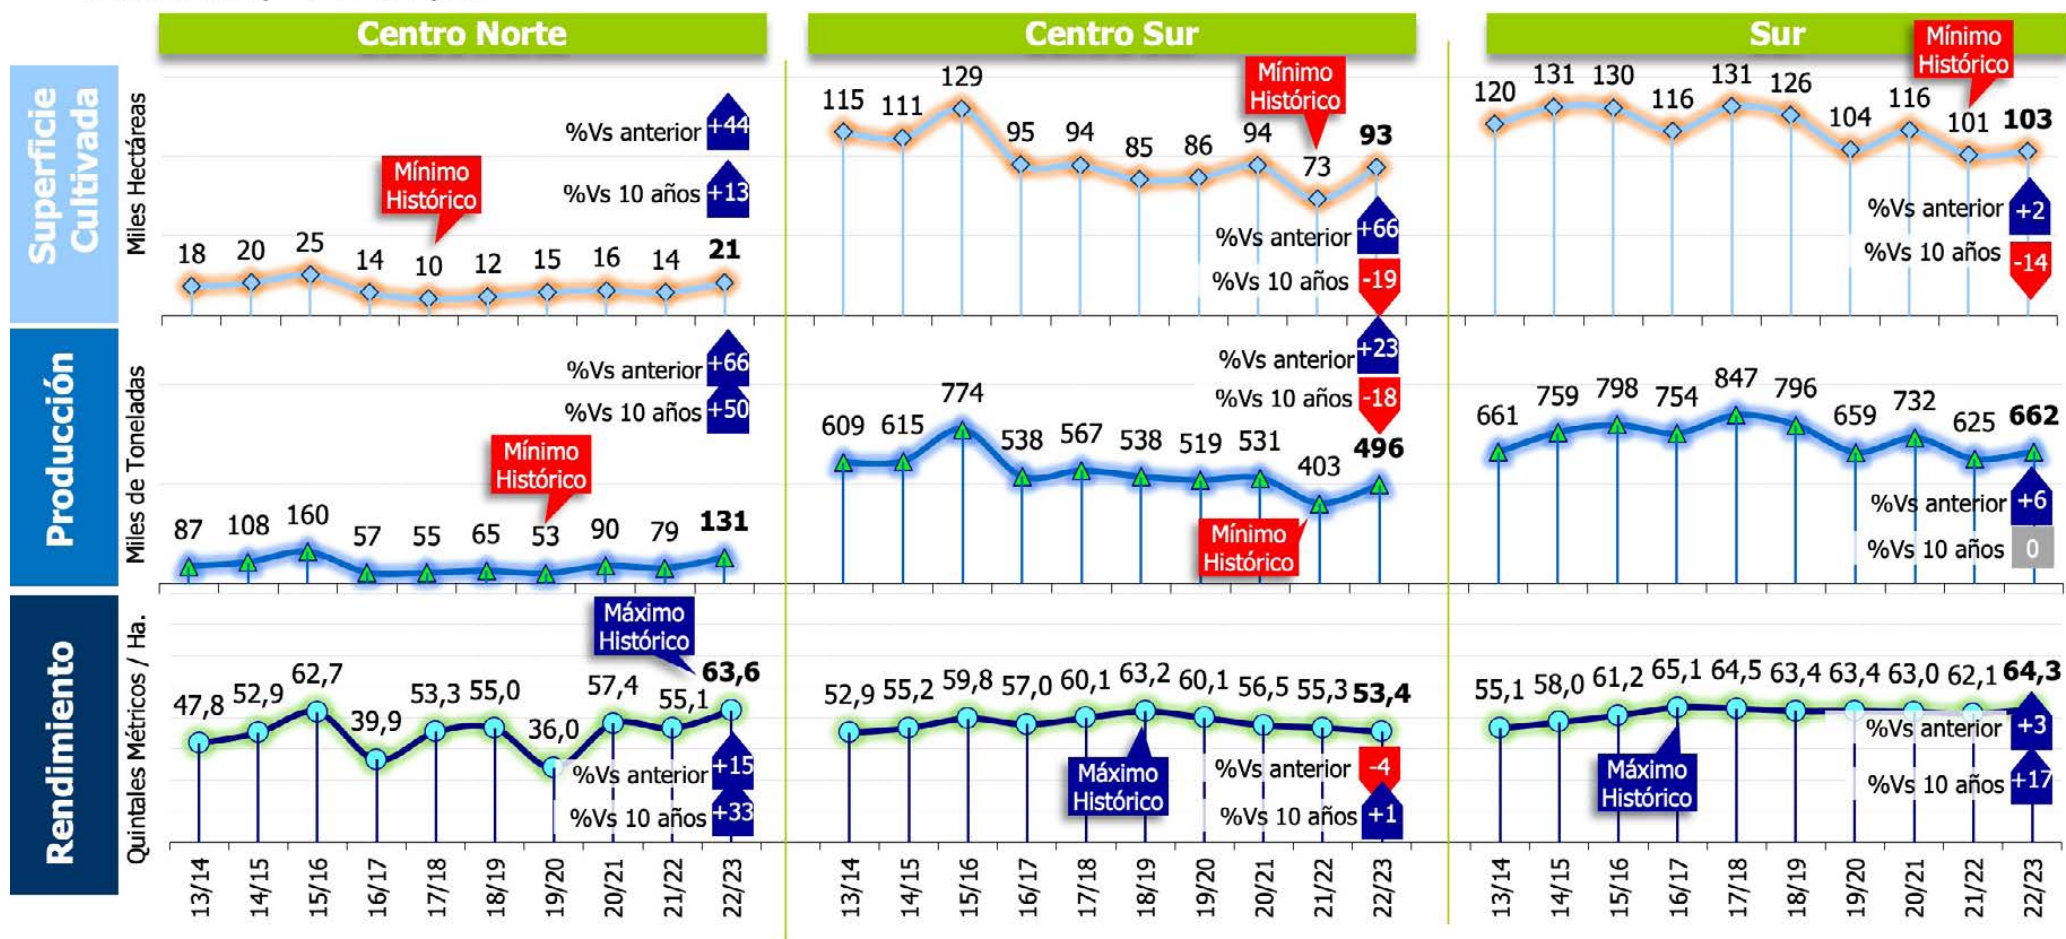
Centro Norte

Centro Sur

Sur

Superficie Cultivada

Miles Hectáreas

Mínimo Histórico

18 20 25 14 10 12 15 16 14 21

%Vs anterior +44

%Vs 10 años +13

115 111 129 95 94 85 86 94 73 93

Mínimo Histórico

%Vs anterior +66

%Vs 10 años -19

120 131 130 116 131 126 104 116 101 103

Mínimo Histórico

%Vs anterior +2

%Vs 10 años -14

Producción

Miles de Toneladas

%Vs anterior +66

%Vs 10 años +50

Mínimo Histórico

87 108 160 57 55 65 53 90 79 131

%Vs anterior +23

%Vs 10 años -18

609 615 774 538 567 538 519 531 403 496

Mínimo Histórico

661 759 798 754 847 796 659 732 625 662

%Vs anterior +6

%Vs 10 años 0

Rendimiento

Quintales Métricos / Ha.

Máximo Histórico

47,8 52,9 62,7 39,9 53,3 55,0 36,0 57,4 55,1 63,6

%Vs anterior +15

%Vs 10 años +33

52,9 55,2 59,8 57,0 60,1 63,2 60,1 56,5 55,3 53,4

Máximo Histórico

%Vs anterior -4

%Vs 10 años +1

55,1 58,0 61,2 65,1 64,5 63,4 63,4 63,0 62,1 64,3

Máximo Histórico

%Vs anterior +3

%Vs 10 años +17

13/14 14/15 15/16 16/17 17/18 18/19 19/20 20/21 21/22 22/23

13/14 14/15 15/16 16/17 17/18 18/19 19/20 20/21 21/22 22/23

13/14 14/15 15/16 16/17 17/18 18/19 19/20 20/21 21/22 22/23